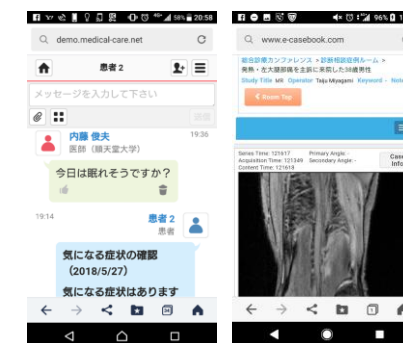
58% 20:58

demo.medical-care.net

患者2

メッセージを入力して下さい

送信

内藤 俊夫
医師（順天堂大学）
19:36

今日は眠れそうですか？

19:14

患者2
患者

気になる症状の確認
(2018/5/27)

気になる症状はあります

96% 20:58

www.e-casebook.com

総合診療カンファレンス > 診断相談症例ルーム > 発熱・左大腿部痛を主訴に来院した38歳男性

Study Title MR Operator Taiju Miyagami Keyword - Note

< Room Top

Series Time: 121917 Primary Angle:
Acquisition Time: 121349 Secondary Angle: -
Content Time: 121618

Case Info